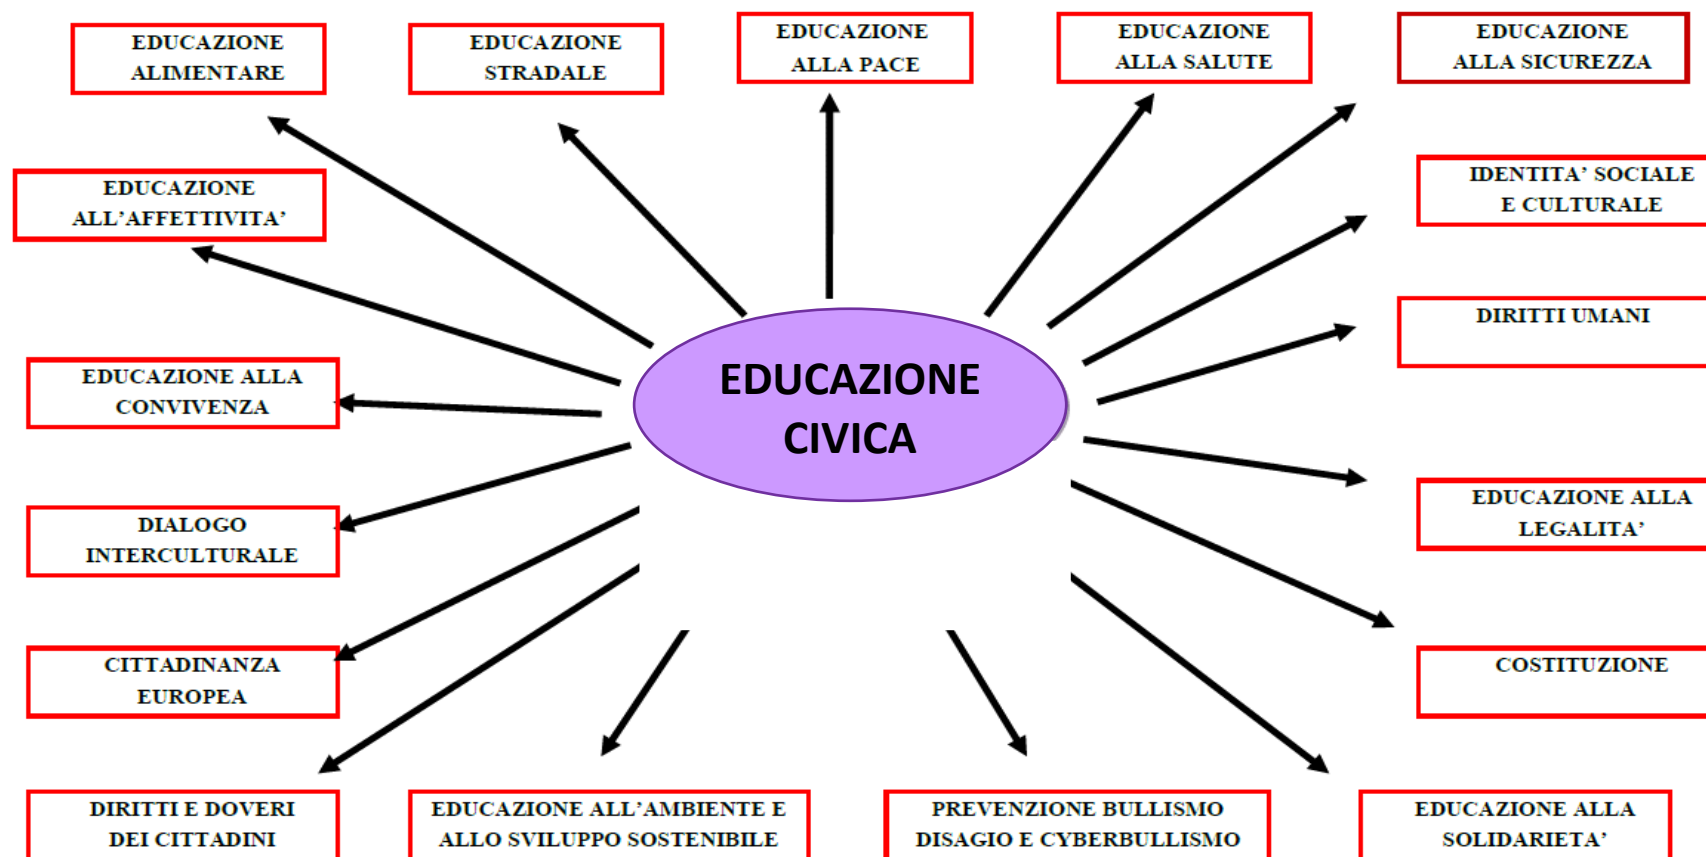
EDUCAZIONE ALIMENTARE

EDUCAZIONE STRADALE

EDUCAZIONE ALLA PACE

EDUCAZIONE ALLA SALUTE

EDUCAZIONE ALLA SICUREZZA

EDUCAZIONE ALL'AFFETTIVITA'

IDENTITA' SOCIALE E CULTURALE

DIRITTI UMANI

EDUCAZIONE CIVICA

EDUCAZIONE ALLA CONVIVENZA

DIALOGO INTERCULTURALE

EDUCAZIONE ALLA LEGALITA'

CITTADINANZA EUROPEA

COSTITUZIONE

DIRITTI E DOVERI DEI CITTADINI

EDUCAZIONE ALL'AMBIENTE E ALLO SVILUPPO SOSTENIBILE

PREVENZIONE BULLISMO DISAGIO E CYBERBULLISMO

EDUCAZIONE ALLA SOLIDARIETA'